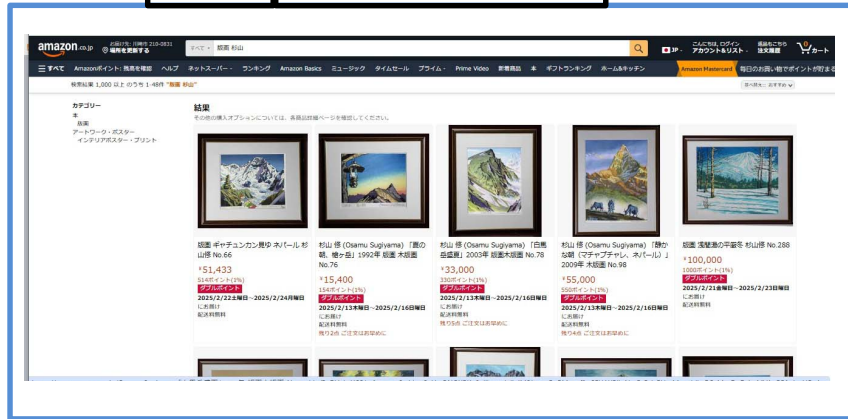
amazon.co.jp お届け先: 川崎市 210-0831 場所を更新する

すべて 版画 杉山

JP こんにちは, ログイン アカウント&リスト 返品もこちら 注文履歴 0 カート

すべて Amazonポイント: 残高を確認 ヘルプ ネットスーパー ランキング Amazon Basics ミュージック タイムセール プライム Prime Video 新着商品 本 ギフトランキング ホーム&キッチン Amazon Mastercard 毎日のお買い物でポイントが貯ま

検索結果 1,000 以上 のうち 1-48件 "版画 杉山"

並べ替え: おすすめ

カテゴリー
本
版画
アートワーク・ポスター
インテリアポスター・プリント

結果
その他の購入オプションについては、各商品詳細ページを確認してください。

版画 ギャチュンカン晩夕 ネパール 杉山修 No.66
¥51,433
514ポイント(1%)
ダブルポイント
2025/2/22土曜日～2025/2/24月曜日 にお届け
配送料無料

杉山 修 (Osamu Sugiyama) 「夏の朝、槍ヶ岳」1992年 版画 木版画 No.76
¥15,400
154ポイント(1%)
ダブルポイント
2025/2/13木曜日～2025/2/16日曜日 にお届け
配送料無料
残り2点 ご注文はお早めに

杉山 修 (Osamu Sugiyama) 「白馬岳盛夏」2003年 版画木版画 No.78
¥33,000
330ポイント(1%)
ダブルポイント
2025/2/13木曜日～2025/2/16日曜日 にお届け
配送料無料
残り5点 ご注文はお早めに

杉山 修 (Osamu Sugiyama) 「静かな朝 (マチャプチャレ、ネパール)」2009年 木版画 No.98
¥55,000
550ポイント(1%)
ダブルポイント
2025/2/13木曜日～2025/2/16日曜日 にお届け
配送料無料
残り4点 ご注文はお早めに

版画 浅間山の平源冬 杉山修 No.288
¥100,000
1000ポイント(1%)
ダブルポイント
2025/2/21金曜日～2025/2/23日曜日 にお届け
配送料無料